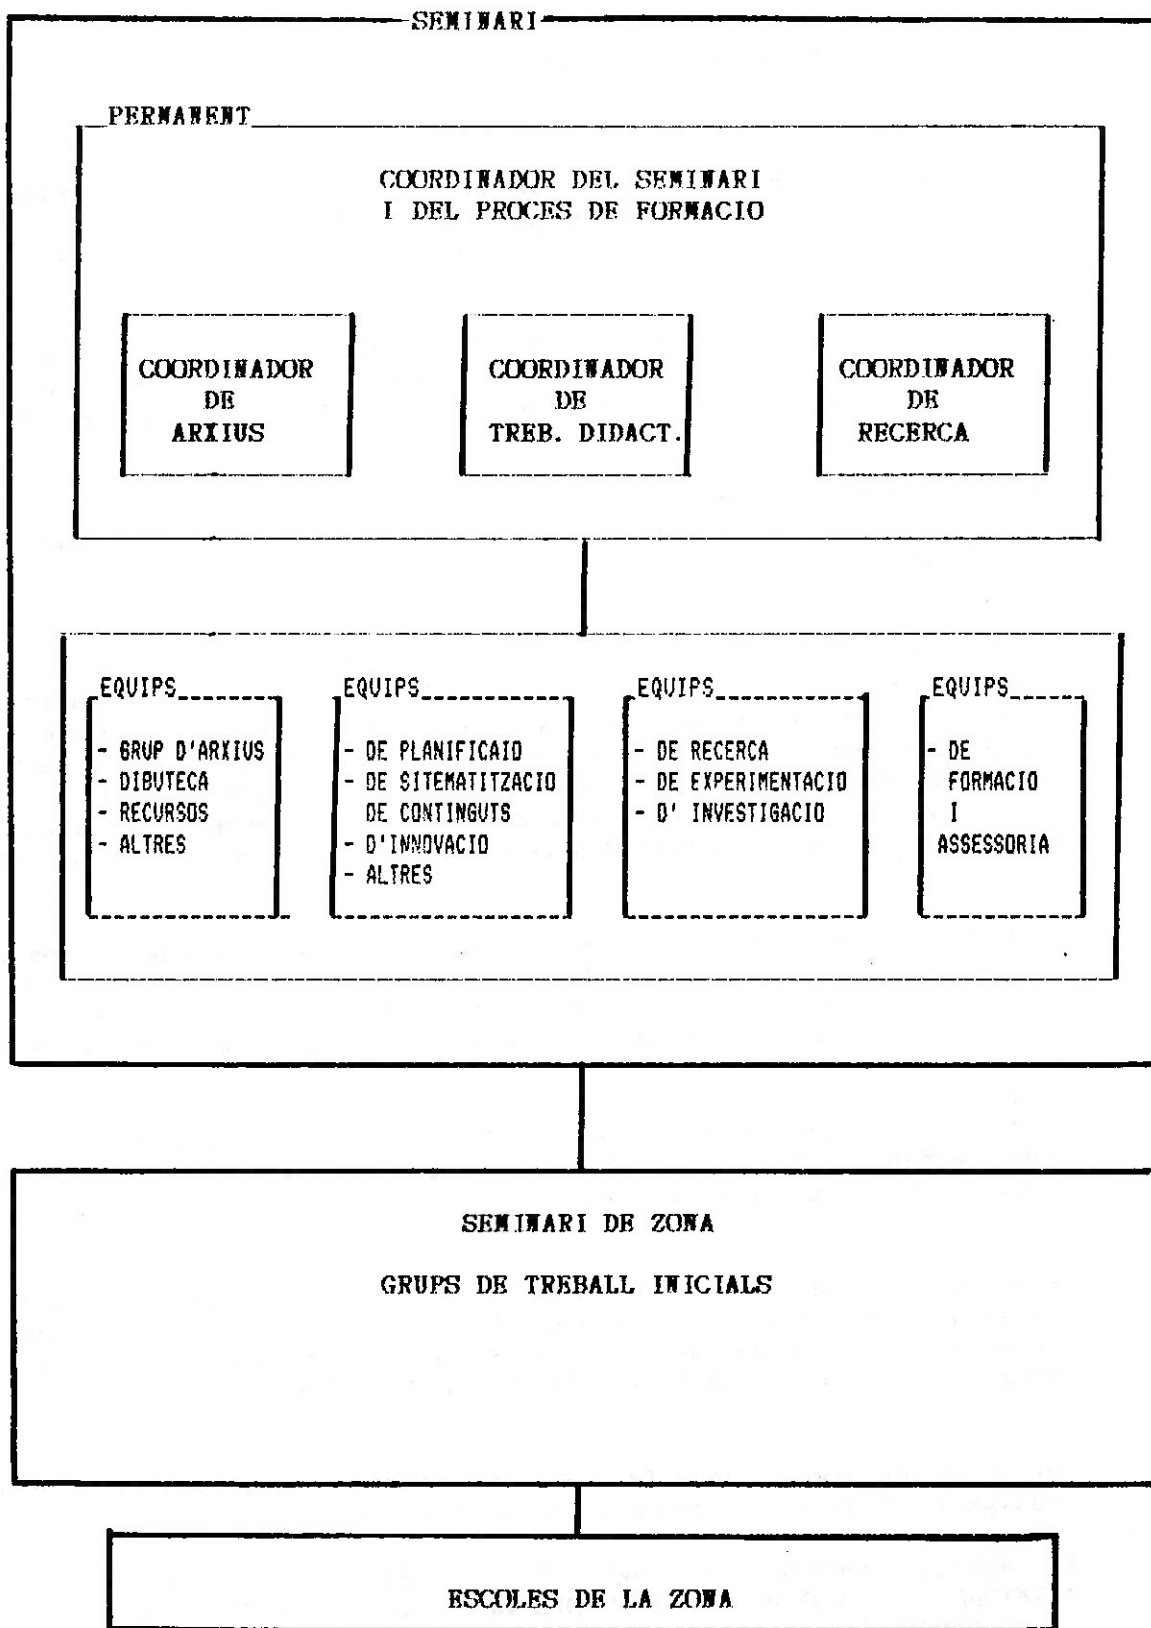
SEMINARI

PERMANENT

COORDINADOR DEL SEMINARI
I DEL PROCES DE FORMACIO

COORDINADOR
DE
ARXIUS

COORDINADOR
DE
TREB. DIDACT.

COORDINADOR
DE
RECERCA

EQUIPS
- GRUP D'ARXIUS
- DIBUTECA
- RECURSOS
- ALTRES

EQUIPS
- DE PLANIFICAIO
- DE SITEMATITZACIO DE CONTINGUTS
- D'INNOVACIO
- ALTRES

EQUIPS
- DE RECERCA
- DE EXPERIMENTACIO
- D' INVESTIGACIO

EQUIPS
- DE FORMACIO I ASSESSORIA

SEMINARI DE ZONA

GRUPS DE TREBALL INICIALS

ESCOLES DE LA ZONA